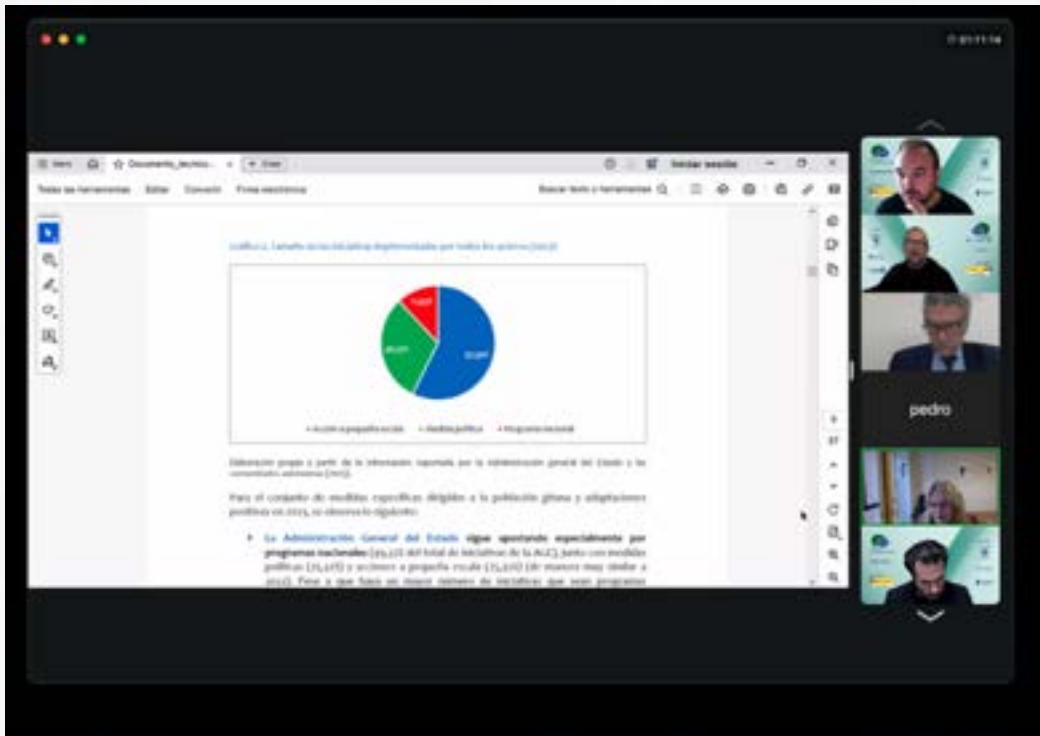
Iniciar sesión

Todas las herramientas Editar Convertir Firma electrónica

Buscar texto y herramientas

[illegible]

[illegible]

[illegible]

Acción a pequeña escala • Medida política • Programa nacional

Elaboración propia a partir de la información reportada por la Administración General del Estado y las comunidades autónomas (2023).

Para el conjunto de medidas específicas dirigidas a la población gitana y adaptaciones positivas en 2023, se observa lo siguiente:

• La Administración General del Estado sigue apostando especialmente por programas nacionales (55,3% del total de iniciativas de la AGE), junto con medidas políticas (25,9%) y acciones a pequeña escala (15,3%) (de manera muy similar a 2022). Pese a que haya un mayor número de iniciativas que sean programas

pedro